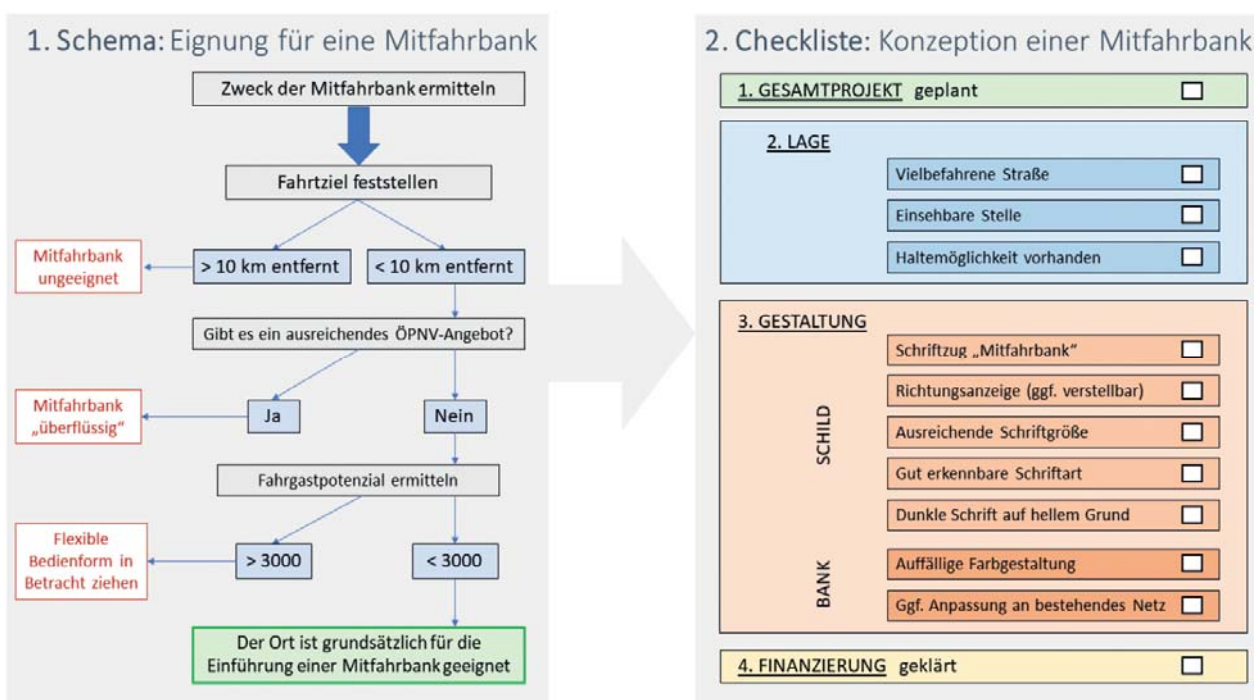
1. Schema: Eignung für eine Mitfahrbank

Zweck der Mitfahrbank ermitteln

Fahrtziel feststellen

Mitfahrbank ungeeignet

> 10 km entfernt

< 10 km entfernt

Gibt es ein ausreichendes ÖPNV-Angebot?

Mitfahrbank „überflüssig"

Ja

Nein

Fahrgastpotenzial ermitteln

Flexible Bedienform in Betracht ziehen

> 3000

< 3000

Der Ort ist grundsätzlich für die Einführung einer Mitfahrbank geeignet

2. Checkliste: Konzeption einer Mitfahrbank

1. GESAMTPROJEKT geplant ☐

2. LAGE

Vielbefahrene Straße ☐

Einsehbare Stelle ☐

Haltemöglichkeit vorhanden ☐

3. GESTALTUNG

SCHILD

Schriftzug „Mitfahrbank" ☐

Richtungsanzeige (ggf. verstellbar) ☐

Ausreichende Schriftgröße ☐

Gut erkennbare Schriftart ☐

Dunkle Schrift auf hellem Grund ☐

BANK

Auffällige Farbgestaltung ☐

Ggf. Anpassung an bestehendes Netz ☐

4. FINANZIERUNG geklärt ☐